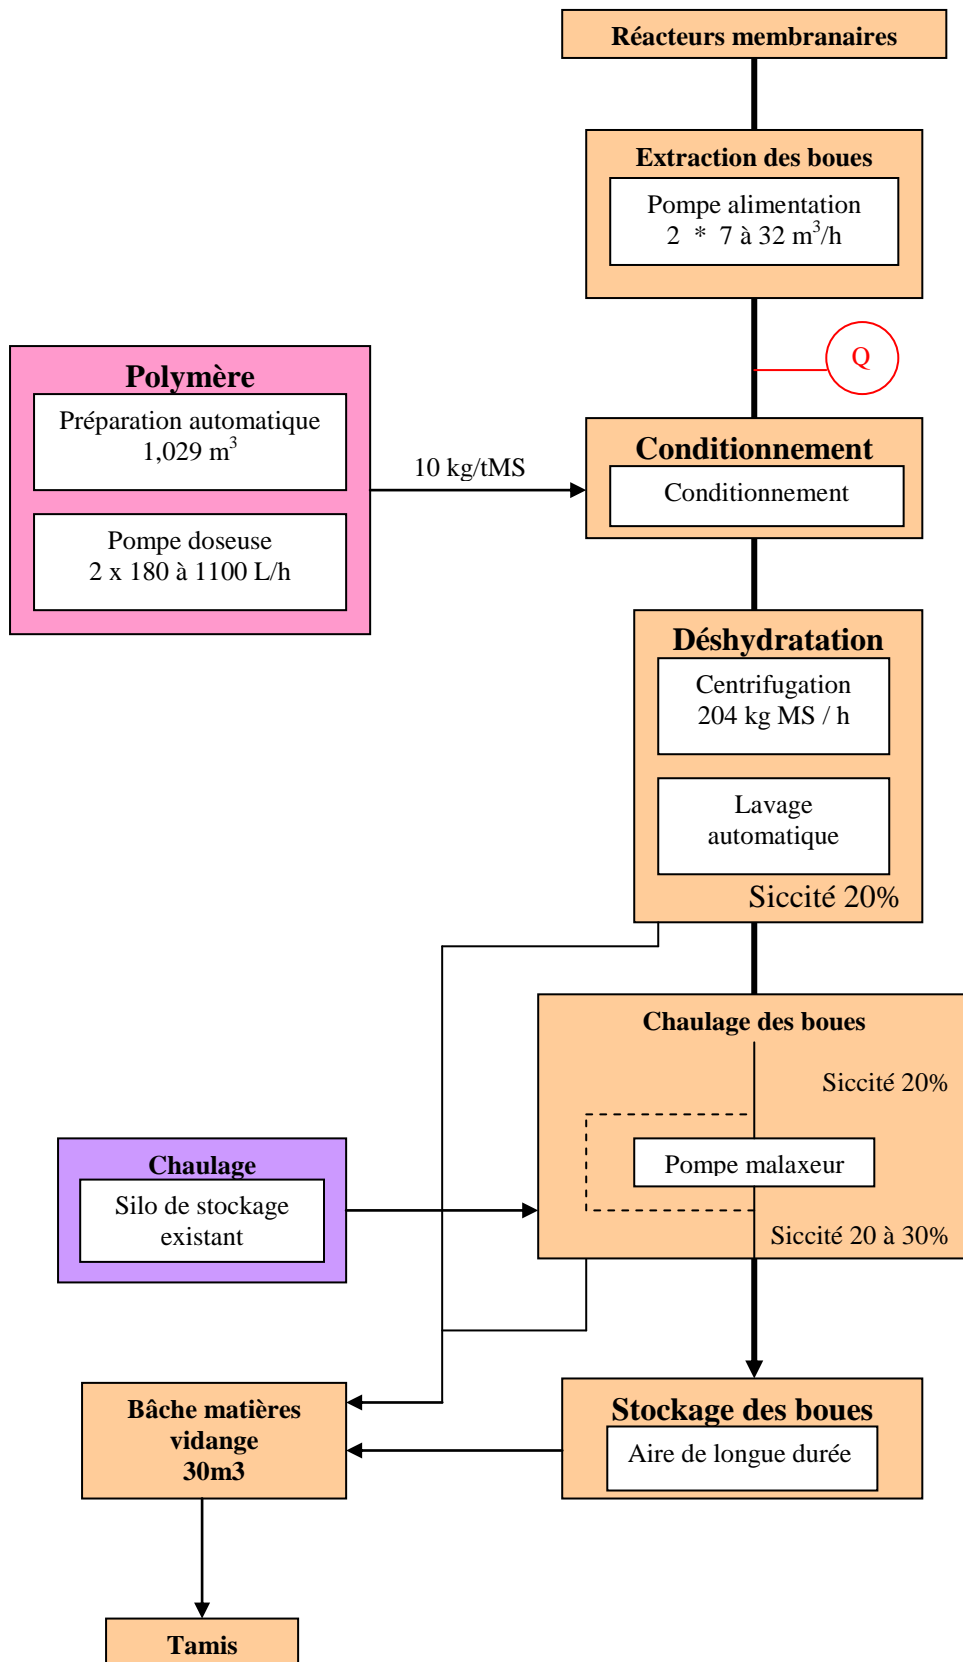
Réacteurs membranaires

Extraction des boues

Pompe alimentation
2 * 7 à 32 m$^3$/h

Q

Polymère

Préparation automatique
1,029 m$^3$

Pompe doseuse
2 x 180 à 1100 L/h

10 kg/tMS

Conditionnement

Conditionnement

Déshydratation

Centrifugation
204 kg MS / h

Lavage automatique

Siccité 20%

Chaulage des boues

Siccité 20%

Chaulage

Silo de stockage existant

Pompe malaxeur

Siccité 20 à 30%

Bâche matières vidange
30m3

Stockage des boues

Aire de longue durée

Tamis